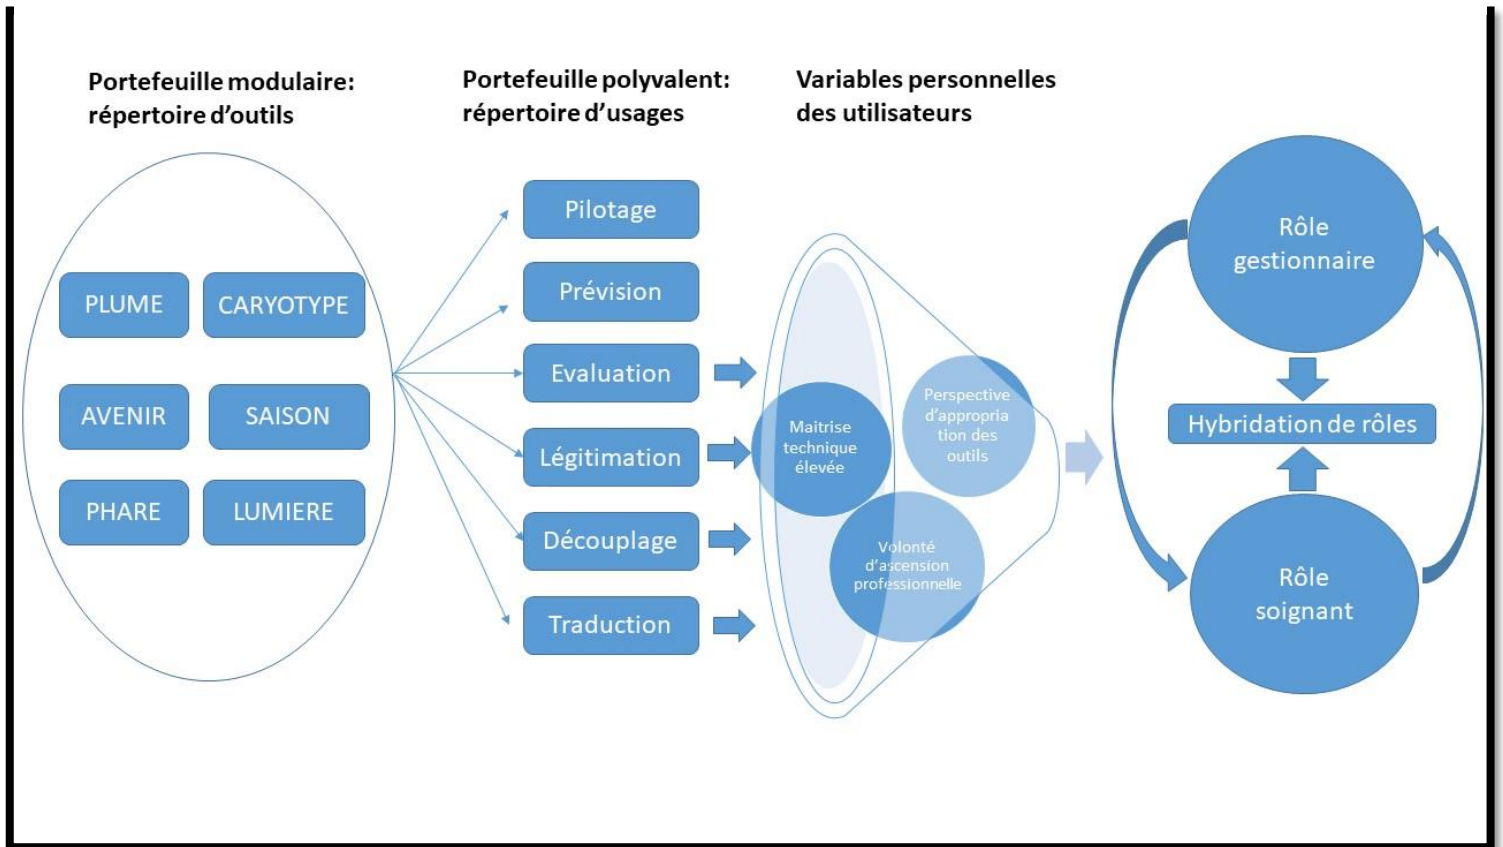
Portefeuille modulaire: répertoire d'outils

Portefeuille polyvalent: répertoire d'usages

Variables personnelles des utilisateurs

PLUME

CARYOTYPE

AVENIR

SAISON

PHARE

LUMIERE

Pilotage

Prévision

Evaluation

Légitimation

Découplage

Traduction

Maitrise technique élevée

Perspective d'appropriation des outils

Volonté d'ascension professionnelle

Rôle gestionnaire

Hybridation de rôles

Rôle soignant